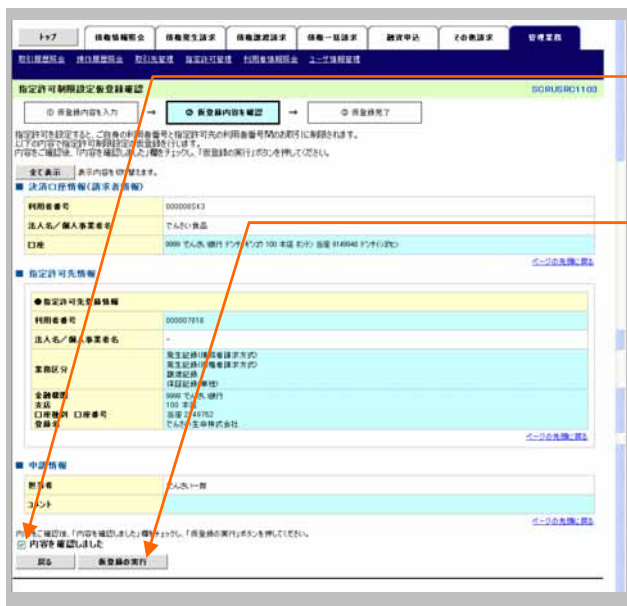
トップ | 債権情報照会 | 債権発生請求 | 債権譲渡請求 | 債権一括請求 | 融資申込 | その他請求 | 管理業務

取引履歴照会　操作履歴照会　取引先管理　指定許可管理　利用者情報照会　ユーザ情報管理

指定許可制限設定仮登録確認　SCRUSR01103

① 仮登録内容を入力 → ② 仮登録内容を確認 → ③ 仮登録完了

指定許可を設定すると、ご自身の利用者番号と指定許可先の利用者番号間の取引に制限されます。
以下の内容で指定許可制限設定の仮登録を行います。
内容をご確認後、「内容を確認しました」欄をチェックし、「仮登録の実行」ボタンを押してください。

全て表示　表示内容を切替えます。

■ 決済口座情報(請求者情報)

| 利用者番号 | 000000SX3 |
|---|---|
| 法人名／個人事業者名 | でんさい食品 |
| 口座 | 9999 でんさい銀行 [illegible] 100 本店 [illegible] 当座 9149946 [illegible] |

ページの先頭に戻る

■ 指定許可先情報

●指定許可先登録情報

| 利用者番号 | 000007818 |
|---|---|
| 法人名／個人事業者名 | - |
| 業務区分 | 発生記録(債権者請求方式)<br>発生記録(債務者請求方式)<br>譲渡記録<br>(保証記録単独) |
| 金融機関<br>支店<br>口座種別 口座番号<br>登録名 | 9999 でんさい銀行<br>100 本店<br>当座 2149762<br>でんさい生命株式会社 |

ページの先頭に戻る

■ 申請情報

| 担当者 | でんさい一郎 |
|---|---|
| コメント | |

ページの先頭に戻る

内容をご確認後、「内容を確認しました」欄をチェックし、「仮登録の実行」ボタンを押してください。

☑ 内容を確認しました

戻る　仮登録の実行